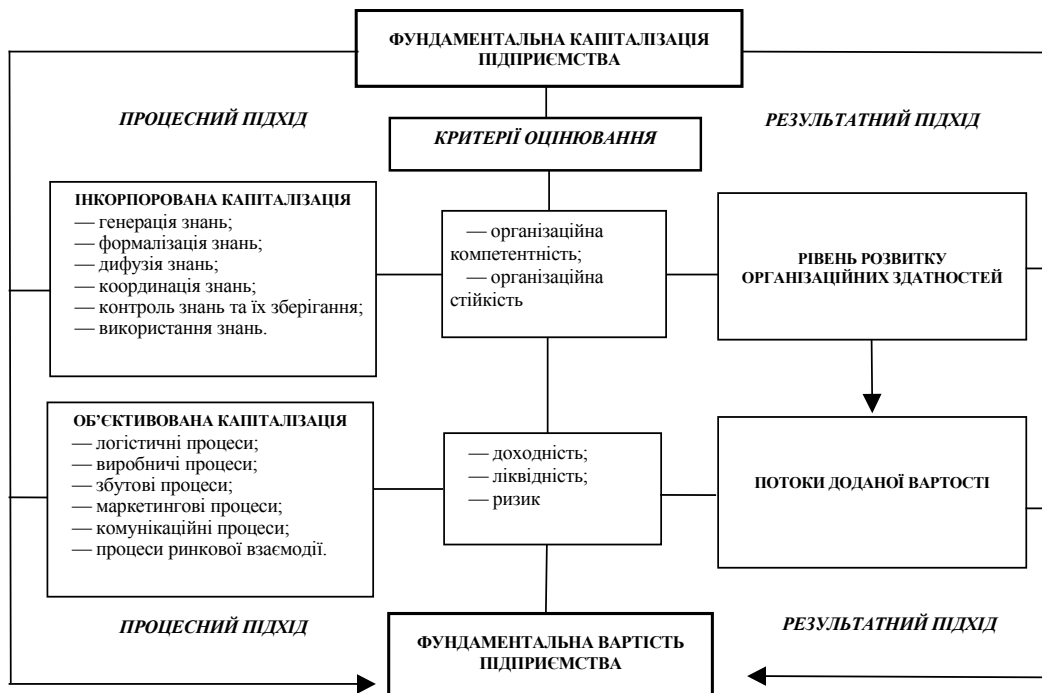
ФУНДАМЕНТАЛЬНА КАПІТАЛІЗАЦІЯ ПІДПРИЄМСТВА

ПРОЦЕСНИЙ ПІДХІД

КРИТЕРІЇ ОЦІНЮВАННЯ

РЕЗУЛЬТАТНИЙ ПІДХІД

ІНКОРПОРОВАНА КАПІТАЛІЗАЦІЯ
— генерація знань;
— формалізація знань;
— дифузія знань;
— координація знань;
— контроль знань та їх зберігання;
— використання знань.

— організаційна компетентність;
— організаційна стійкість

РІВЕНЬ РОЗВИТКУ ОРГАНІЗАЦІЙНИХ ЗДАТНОСТЕЙ

ОБ'ЄКТИВОВАНА КАПІТАЛІЗАЦІЯ
— логістичні процеси;
— виробничі процеси;
— збутові процеси;
— маркетингові процеси;
— комунікаційні процеси;
— процеси ринкової взаємодії.

— доходність;
— ліквідність;
— ризик

ПОТОКИ ДОДАНОЇ ВАРТОСТІ

ПРОЦЕСНИЙ ПІДХІД

ФУНДАМЕНТАЛЬНА ВАРТІСТЬ ПІДПРИЄМСТВА

РЕЗУЛЬТАТНИЙ ПІДХІД